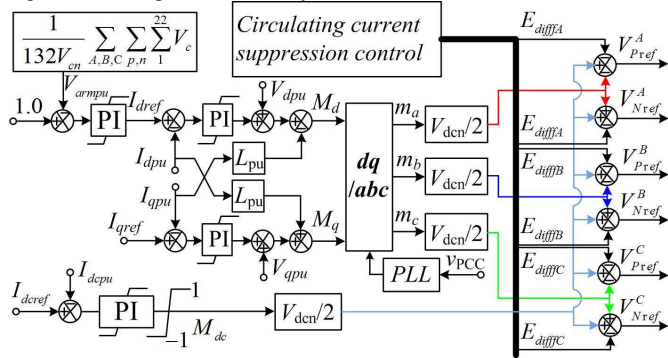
$\frac{1}{132V_{cn}}\sum_{A,B,C}\sum_{p,n}\sum_{1}^{22}V_c$

Circulating current suppression control

$E_{diffA}$

$V_{Pref}^{A}$

$V_{Nref}^{A}$

$E_{diffA}$

$E_{diffB}$

$V_{Pref}^{B}$

$V_{Nref}^{B}$

$E_{diffB}$

$E_{diffC}$

$V_{Pref}^{C}$

$V_{Nref}^{C}$

$E_{diffC}$

1.0

$V_{armpu}$

PI

$I_{dref}$

PI

$V_{dpu}$

$M_d$

$I_{dpu}$

$L_{pu}$

$I_{qpu}$

$L_{pu}$

$I_{qref}$

PI

$V_{qpu}$

$M_q$

dq /abc

$m_a$

$m_b$

$m_c$

$V_{dcn}/2$

$V_{dcn}/2$

$V_{dcn}/2$

PLL

$v_{PCC}$

$I_{dcpu}$

$I_{dcref}$

PI

1

$-1$

$M_{dc}$

$V_{dcn}/2$